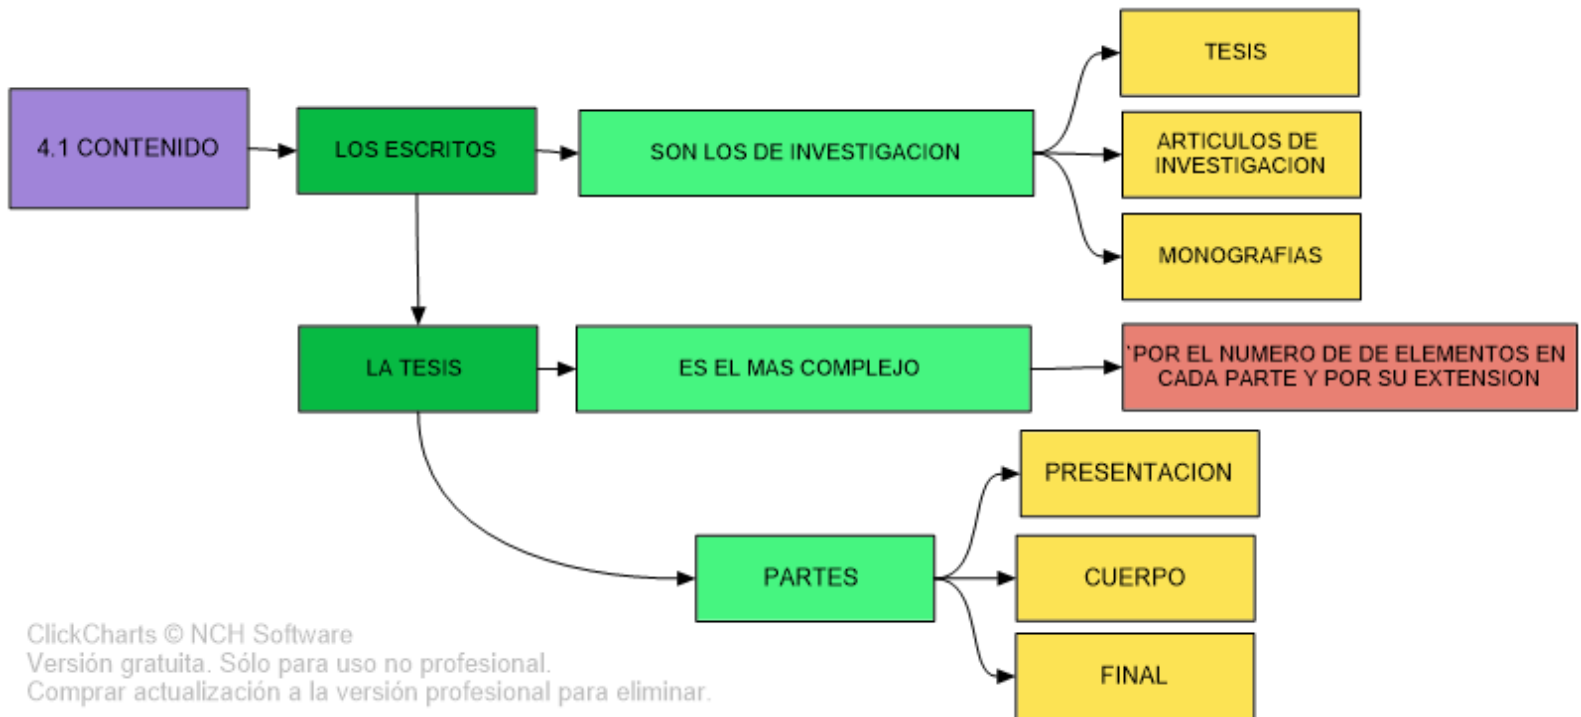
4.1 CONTENIDO

LOS ESCRITOS

SON LOS DE INVESTIGACION

TESIS

ARTICULOS DE INVESTIGACION

MONOGRAFIAS

LA TESIS

ES EL MAS COMPLEJO

`POR EL NUMERO DE DE ELEMENTOS EN CADA PARTE Y POR SU EXTENSION

PARTES

PRESENTACION

CUERPO

FINAL

ClickCharts © NCH Software
Versión gratuita. Sólo para uso no profesional.
Comprar actualización a la versión profesional para eliminar.